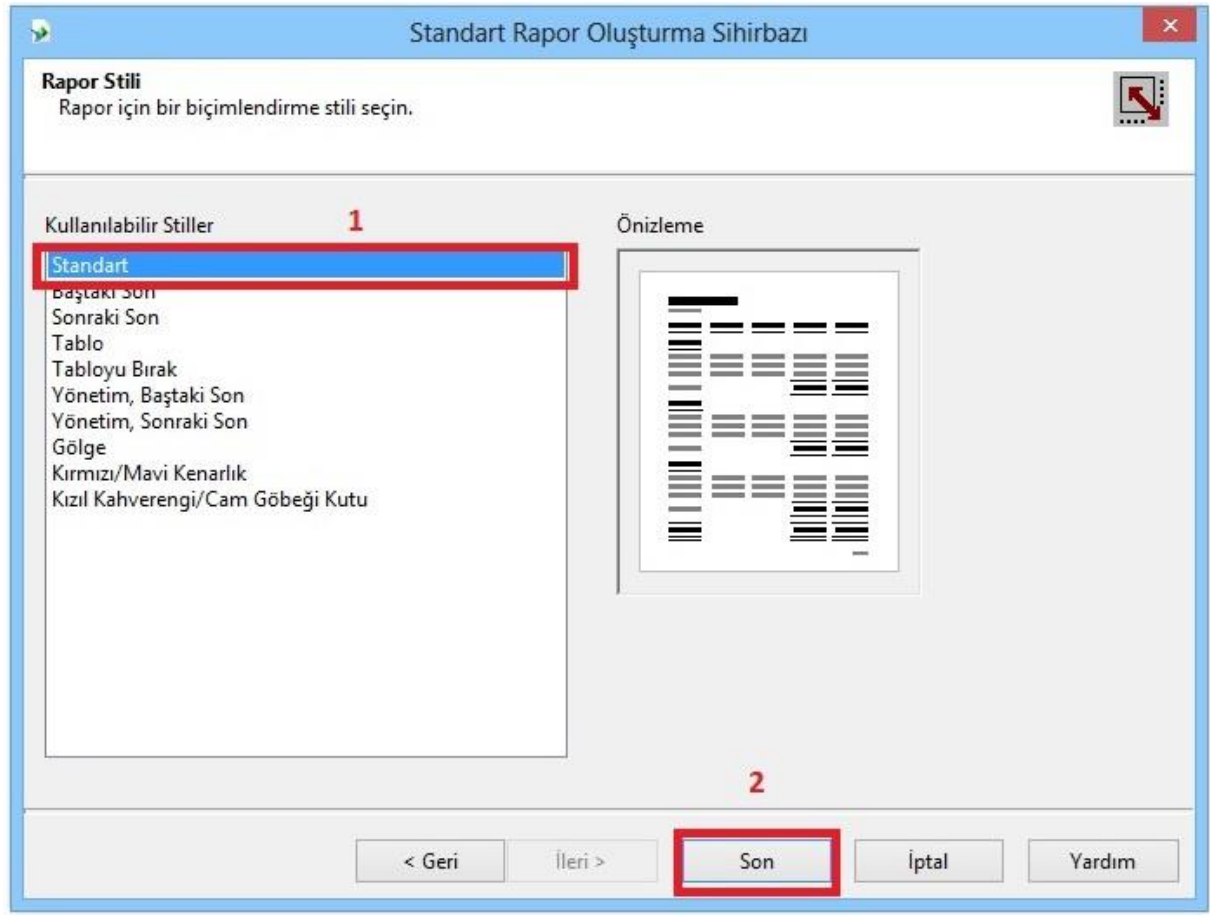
Standart Rapor Oluşturma Sihirbazı

Rapor Stili
Rapor için bir biçimlendirme stili seçin.

Kullanılabilir Stiller

1

Standart
Baştaki Son
Sonraki Son
Tablo
Tabloyu Bırak
Yönetim, Baştaki Son
Yönetim, Sonraki Son
Gölge
Kırmızı/Mavi Kenarlık
Kızıl Kahverengi/Cam Göbeği Kutu

Önizleme

2

< Geri
İleri >
Son
İptal
Yardım